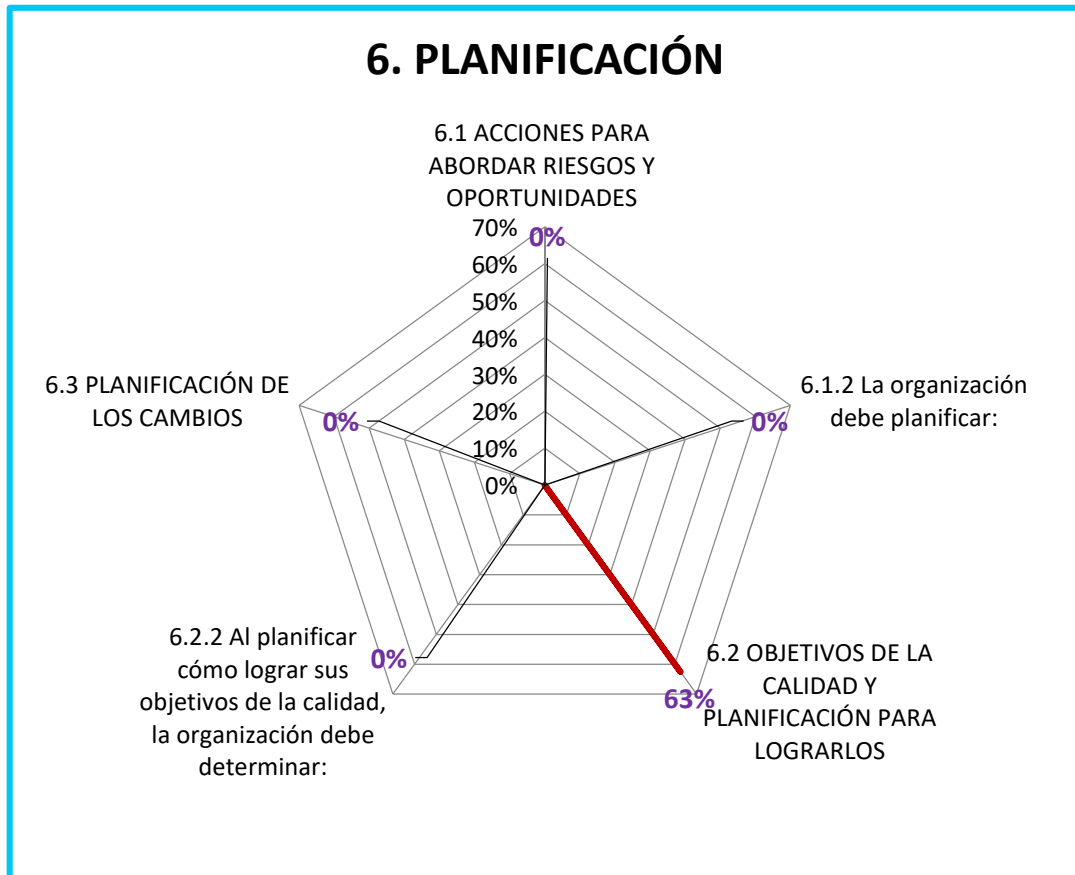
6. PLANIFICACIÓN

6.1 ACCIONES PARA ABORDAR RIESGOS Y OPORTUNIDADES

70%
0%
60%
50%
40%
30%
20%
10%
0%

6.3 PLANIFICACIÓN DE LOS CAMBIOS
0%

6.1.2 La organización debe planificar:
0%

6.2.2 Al planificar cómo lograr sus objetivos de la calidad, la organización debe determinar:
0%

6.2 OBJETIVOS DE LA CALIDAD Y PLANIFICACIÓN PARA LOGRARLOS
63%